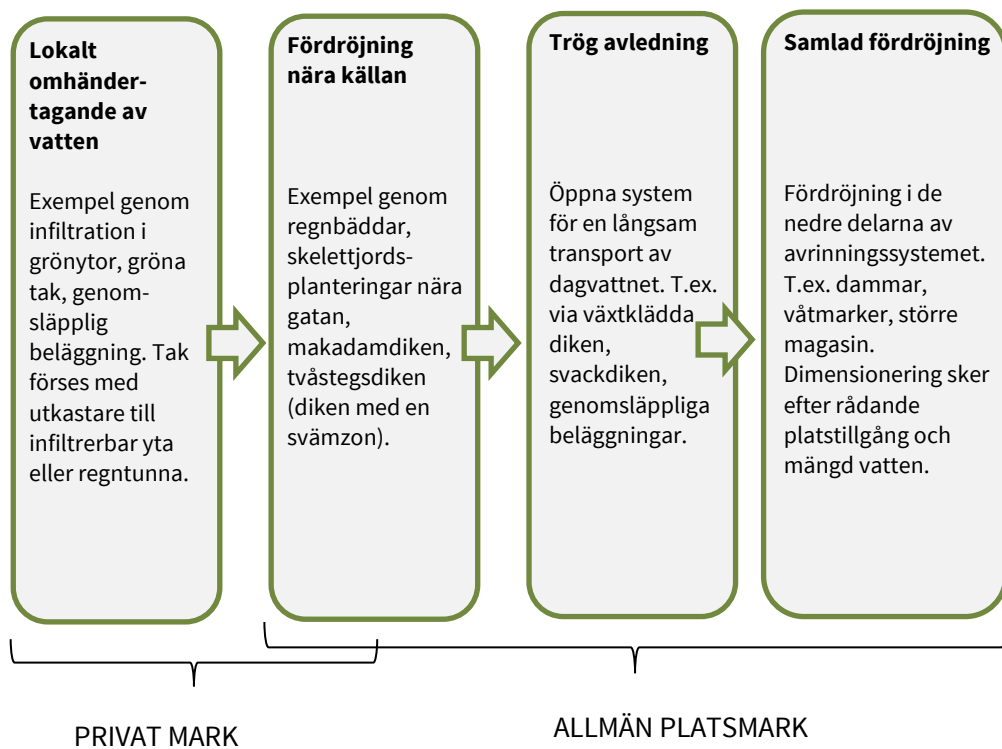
**Lokalt omhändertagande av vatten**

Exempel genom infiltration i grönytor, gröna tak, genomsläpplig beläggning. Tak förses med utkastare till infiltrerbar yta eller regntunna.

**Fördröjning nära källan**

Exempel genom regnbäddar, skelettjordsplanteringar nära gatan, makadamdiken, tvåstegsdiken (diken med en svämzon).

**Trög avledning**

Öppna system för en långsam transport av dagvattnet. T.ex. via växtklädda diken, svackdiken, genomsläppliga beläggningar.

**Samlad fördröjning**

Fördröjning i de nedre delarna av avrinningssystemet. T.ex. dammar, våtmarker, större magasin. Dimensionering sker efter rådande platstillgång och mängd vatten.

PRIVAT MARK

ALLMÄN PLATSMARK